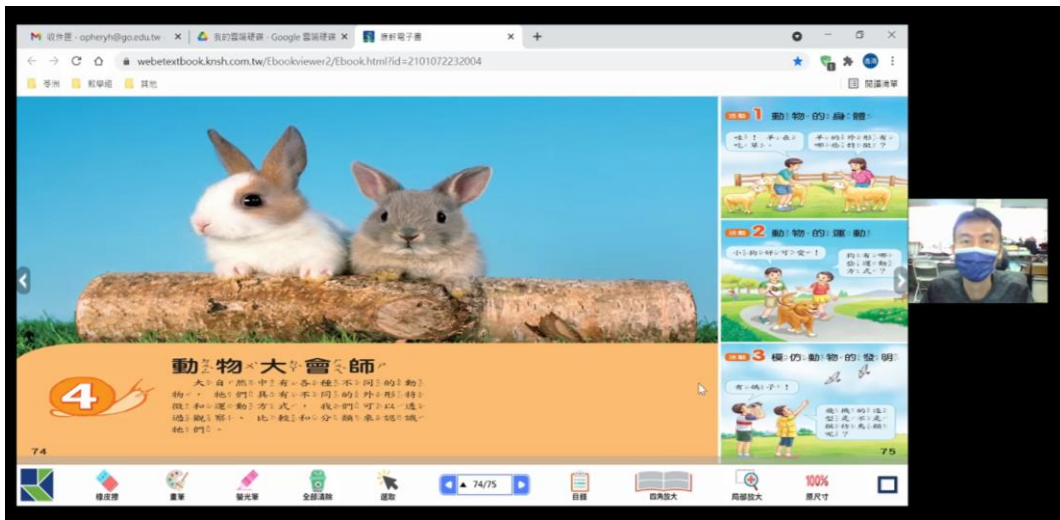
M 收件匣 - opheryh@go.edu.tw × 我的雲端硬碟 - Google 雲端硬碟 × 康軒電子書 × +

webetextbook.knsh.com.tw/Ebookviewer2/Ebook.html?id=2101072232004

亞洲 教學組 其他 閱讀清單

動物大會師

4

大自然中有各種不同的動物，牠們具有不同的外形特徵和運動方式。我們可以透過觀察、比較和分類來認識牠們。

74

活動 1 動物的身體

活動 2 動物的運動

小狗跑得好快！

活動 3 模仿動物的發明

75

橡皮擦 畫筆 螢光筆 全部清除 選取 74/75 目錄 四角放大 局部放大 100% 原尺寸